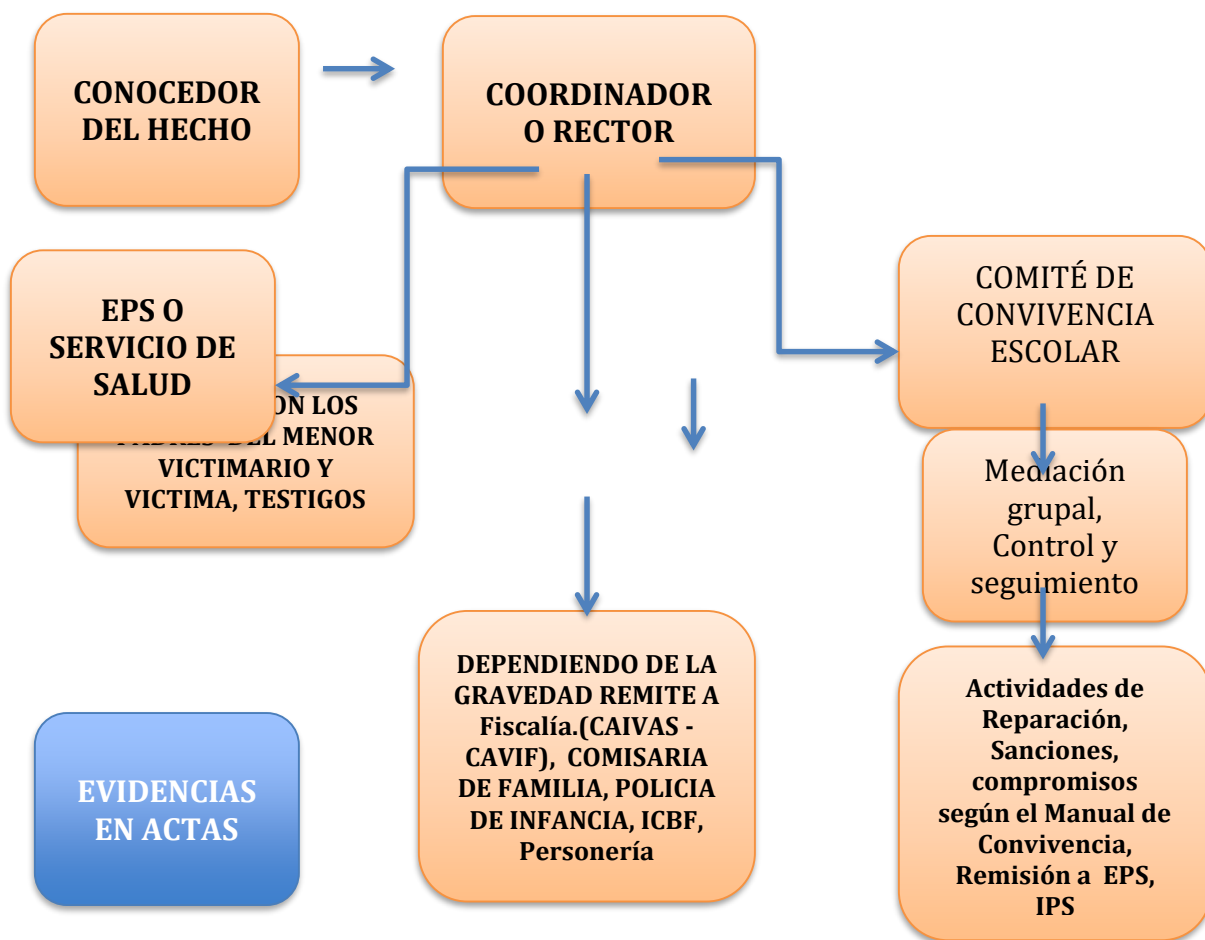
CONOCEDOR DEL HECHO

COORDINADOR O RECTOR

EPS O SERVICIO DE SALUD

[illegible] ON LOS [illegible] DEL MENOR VICTIMARIO Y VICTIMA, TESTIGOS

COMITÉ DE CONVIVENCIA ESCOLAR

Mediación grupal, Control y seguimiento

DEPENDIENDO DE LA GRAVEDAD REMITE A Fiscalía.(CAIVAS - CAVIF), COMISARIA DE FAMILIA, POLICIA DE INFANCIA, ICBF, Personería

Actividades de Reparación, Sanciones, compromisos según el Manual de Convivencia, Remisión a EPS, IPS

EVIDENCIAS EN ACTAS